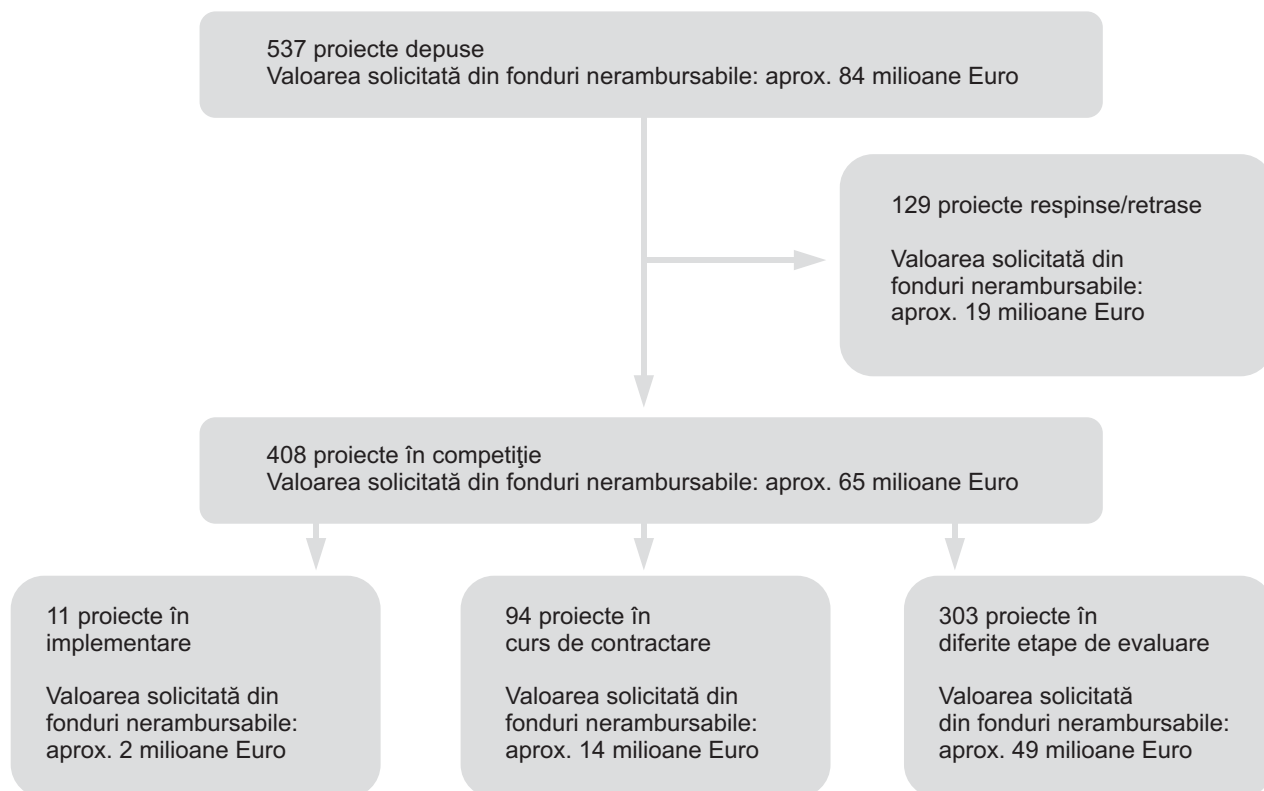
537 proiecte depuse
Valoarea solicitată din fonduri nerambursabile: aprox. 84 milioane Euro

129 proiecte respinse/retrase

Valoarea solicitată din fonduri nerambursabile: aprox. 19 milioane Euro

408 proiecte în competiţie
Valoarea solicitată din fonduri nerambursabile: aprox. 65 milioane Euro

11 proiecte în implementare

Valoarea solicitată din fonduri nerambursabile: aprox. 2 milioane Euro

94 proiecte în curs de contractare

Valoarea solicitată din fonduri nerambursabile: aprox. 14 milioane Euro

303 proiecte în diferite etape de evaluare

Valoarea solicitată din fonduri nerambursabile: aprox. 49 milioane Euro